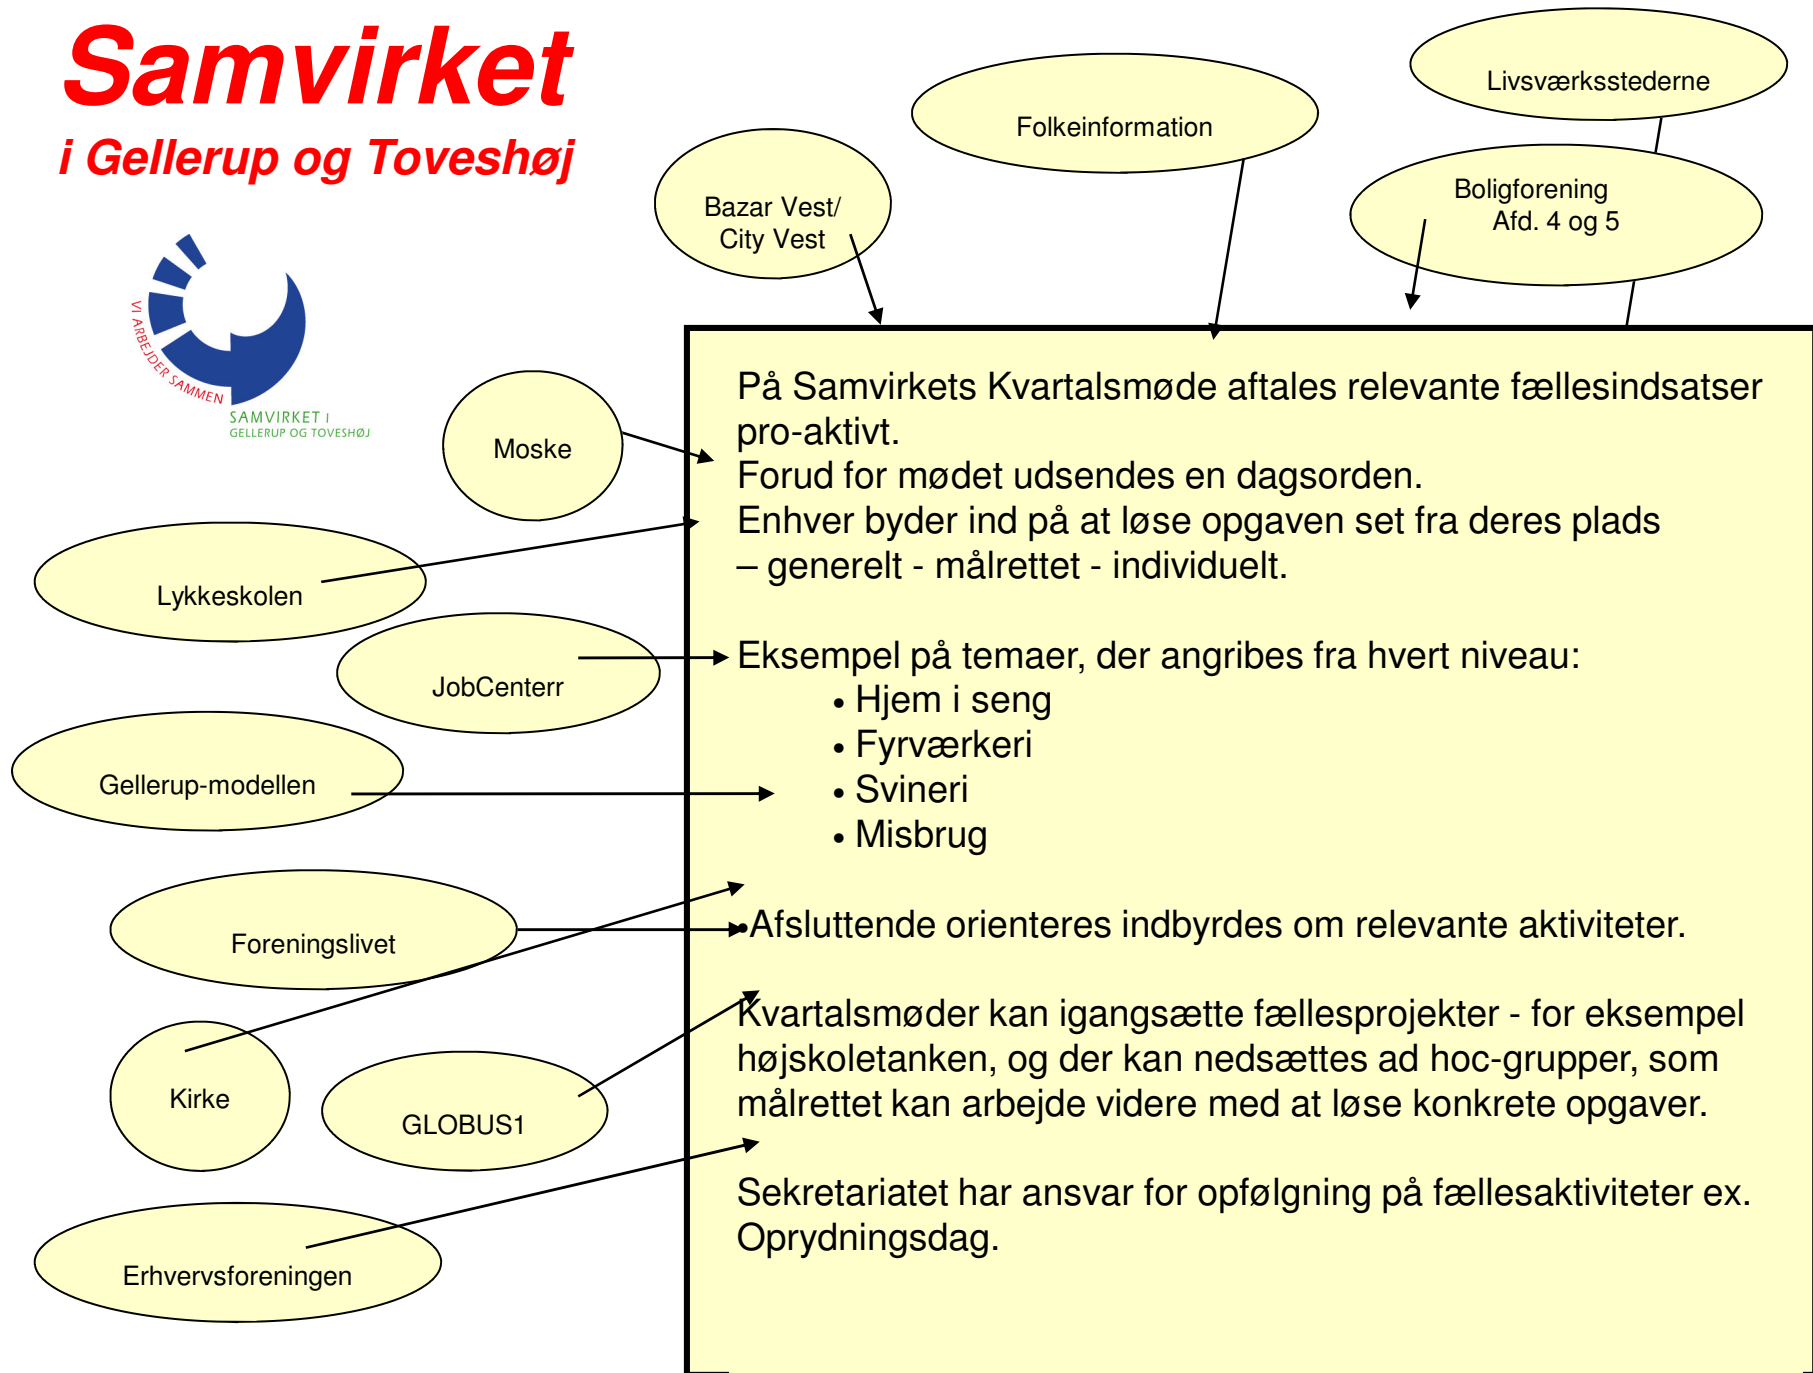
Samvirket
i Gellerup og Toveshøj

VI ARBEJDER SAMMEN
SAMVIRKET I
GELLERUP OG TOVESHØJ

Bazar Vest/
City Vest

Folkeinformation

Livsværksstederne

Boligforening
Afd. 4 og 5

Moske

Lykkeskolen

JobCenterr

Gellerup-modellen

Foreningslivet

Kirke

GLOBUS1

Erhvervsforeningen

På Samvirkets Kvartalsmøde aftales relevante fællesindsatser pro-aktivt.
Forud for mødet udsendes en dagsorden.
Enhver byder ind på at løse opgaven set fra deres plads – generelt - målrettet - individuelt.

Eksempel på temaer, der angribes fra hvert niveau:
• Hjem i seng
• Fyrværkeri
• Svineri
• Misbrug

Afsluttende orienteres indbyrdes om relevante aktiviteter.

Kvartalsmøder kan igangsætte fællesprojekter - for eksempel højskoletanken, og der kan nedsættes ad hoc-grupper, som målrettet kan arbejde videre med at løse konkrete opgaver.

Sekretariatet har ansvar for opfølgning på fællesaktiviteter ex. Oprydningsdag.